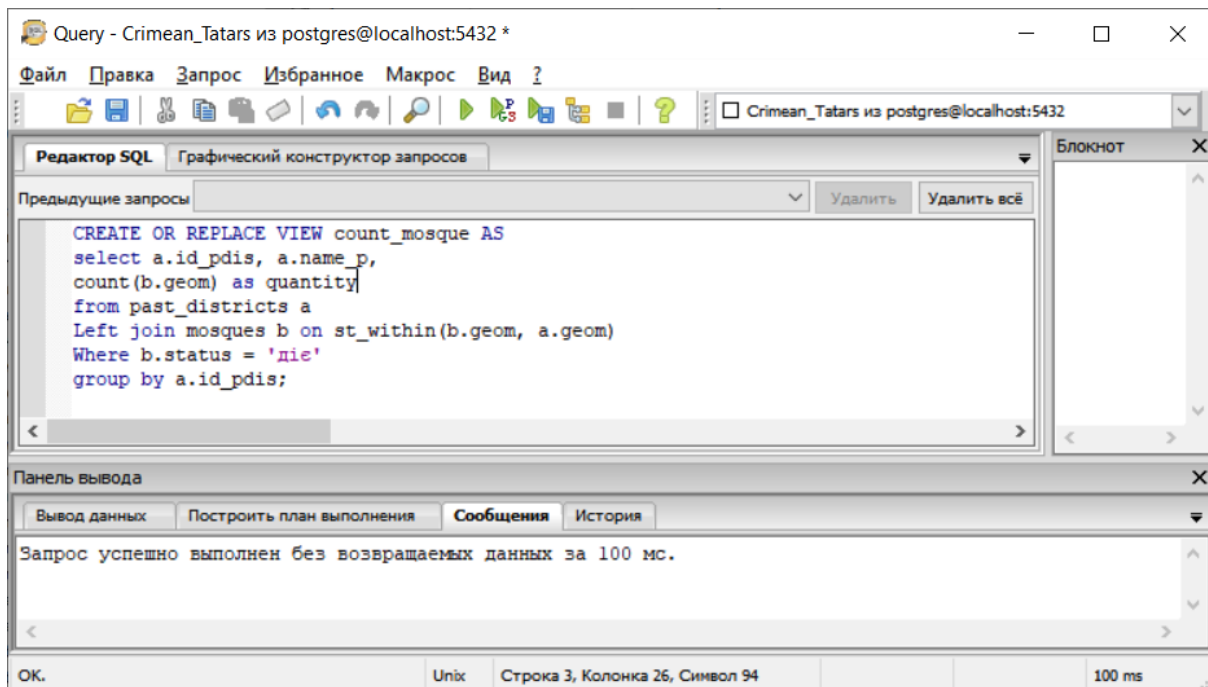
Query - Crimean_Tatars из postgres@localhost:5432 *

Файл Правка Запрос Избранное Макрос Вид ?

Crimean_Tatars из postgres@localhost:5432

Редактор SQL | Графический конструктор запросов

Блокнот

Предыдущие запросы

Удалить | Удалить всё

CREATE OR REPLACE VIEW count_mosque AS
select a.id_pdis, a.name_p,
count(b.geom) as quantity
from past_districts a
Left join mosques b on st_within(b.geom, a.geom)
Where b.status = 'діє'
group by a.id_pdis;

Панель вывода

Вывод данных | Построить план выполнения | Сообщения | История

Запрос успешно выполнен без возвращаемых данных за 100 мс.

OK. | Unix | Строка 3, Колонка 26, Символ 94 | 100 ms